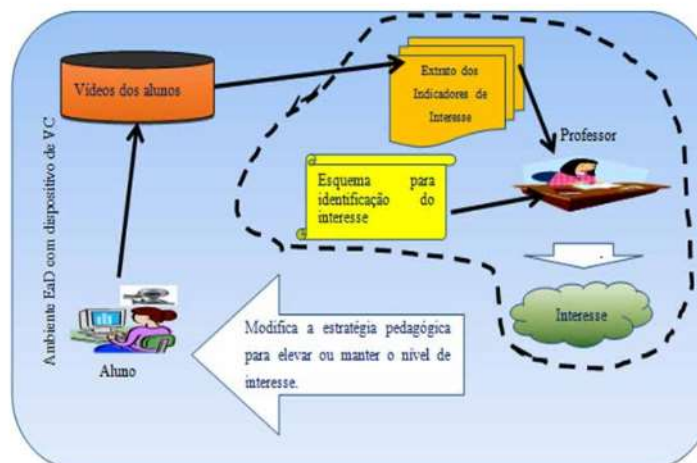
Ambiente EaD com dispositivo de VC

Vídeos dos alunos

Extrato dos Indicadores de Interesse

Professor

Esquema para identificação do interesse

Interesse

Modifica a estratégia pedagógica para elevar ou manter o nível de interesse.

Aluno